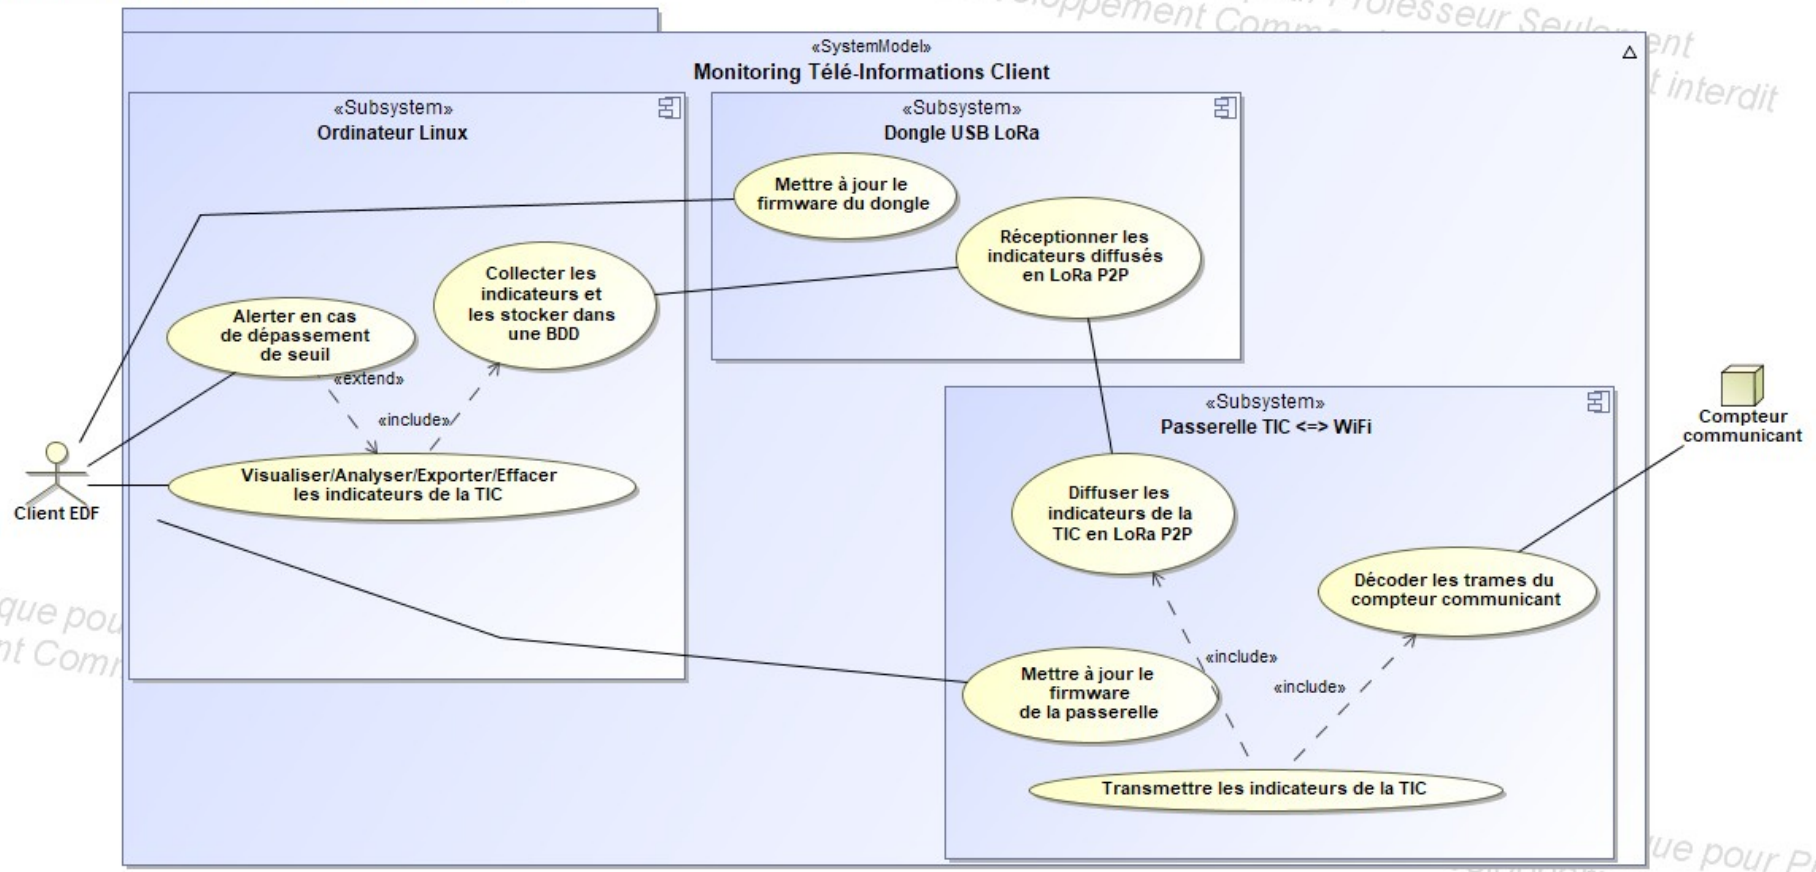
«SystemModel»
Monitoring Télé-Informations Client

«Subsystem»
Ordinateur Linux

«Subsystem»
Dongle USB LoRa

Mettre à jour le firmware du dongle

Réceptionner les indicateurs diffusés en LoRa P2P

Collecter les indicateurs et les stocker dans une BDD

Alerter en cas de dépassement de seuil

«extend»

«include»

Visualiser/Analyser/Exporter/Effacer les indicateurs de la TIC

Client EDF

«Subsystem»
Passerelle TIC <=> WiFi

Compteur communicant

Diffuser les indicateurs de la TIC en LoRa P2P

Décoder les trames du compteur communicant

«include»

«include»

Mettre à jour le firmware de la passerelle

Transmettre les indicateurs de la TIC

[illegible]ppement Comm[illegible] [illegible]ofesseur Seulement
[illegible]t interdit
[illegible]que pou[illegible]
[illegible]nt Comm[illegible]
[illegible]ue pour P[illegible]